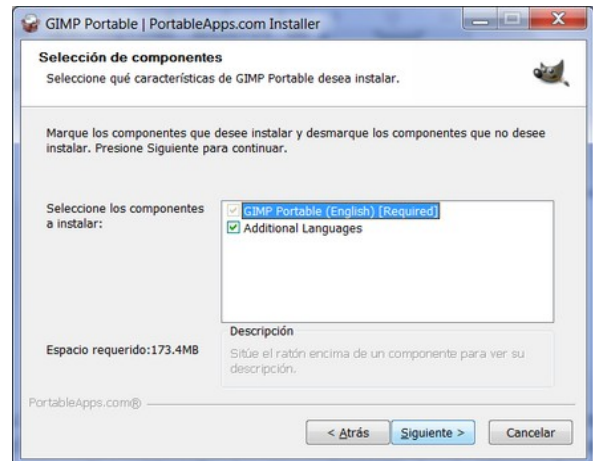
GIMP Portable | PortableApps.com Installer

Selección de componentes
Seleccione qué características de GIMP Portable desea instalar.

Marque los componentes que desee instalar y desmarque los componentes que no desee instalar. Presione Siguiente para continuar.

Seleccione los componentes a instalar:

GIMP Portable (English) [Required]
Additional Languages

Descripción
Sitúe el ratón encima de un componente para ver su descripción.

Espacio requerido:173.4MB

PortableApps.com®

< Atrás
Siguiente >
Cancelar